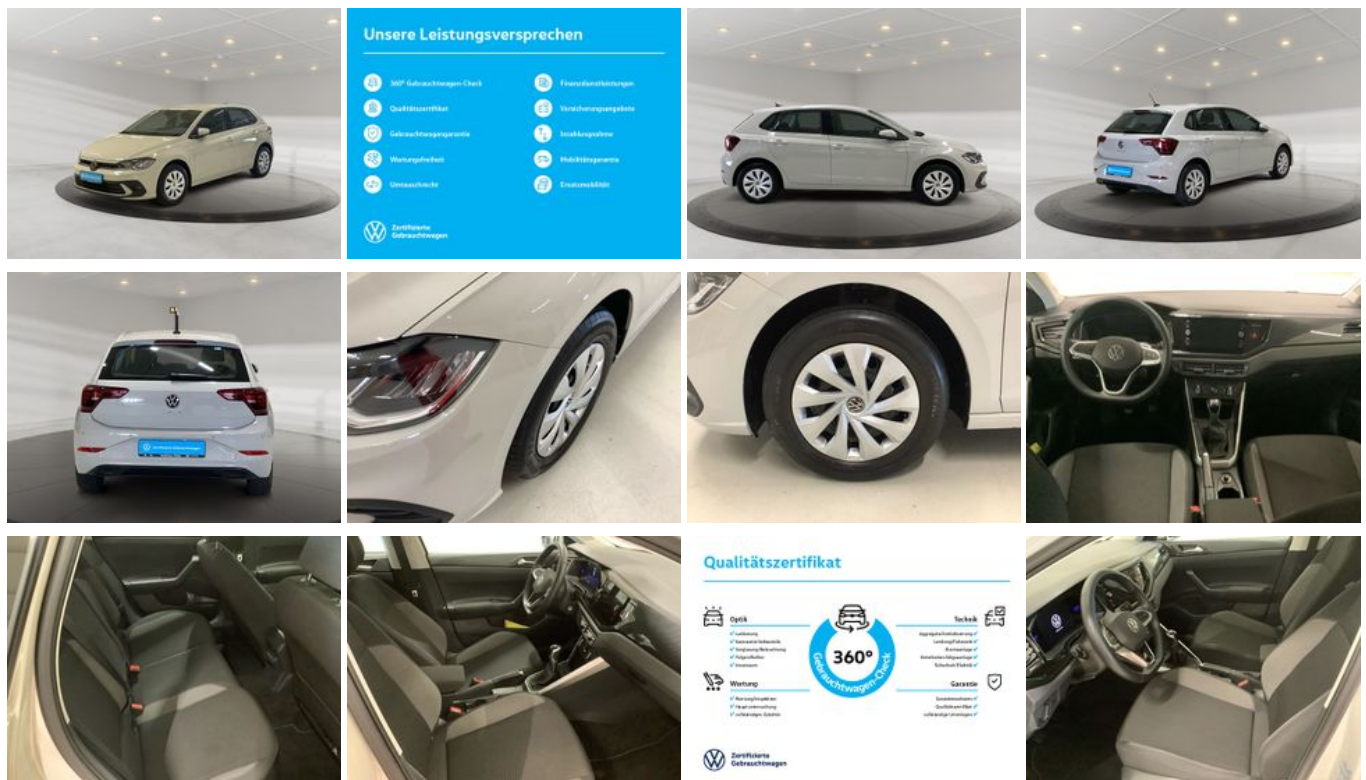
Unsere Leistungsversprechen

360° Gebrauchtwagen-Check
Qualitätszertifikat
Gebrauchtwagengarantie
Wartungsfreiheit
Umtauschrecht

Finanzdienstleistungen
Versicherungsangebote
Inzahlungnahme
Mobilitätsgarantie
Ersatzmobilität

Zertifizierte Gebrauchtwagen

Qualitätszertifikat

Optik
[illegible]

Technik
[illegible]

360° Gebrauchtwagen-Check

Wartung
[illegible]

Garantie
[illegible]

Zertifizierte Gebrauchtwagen